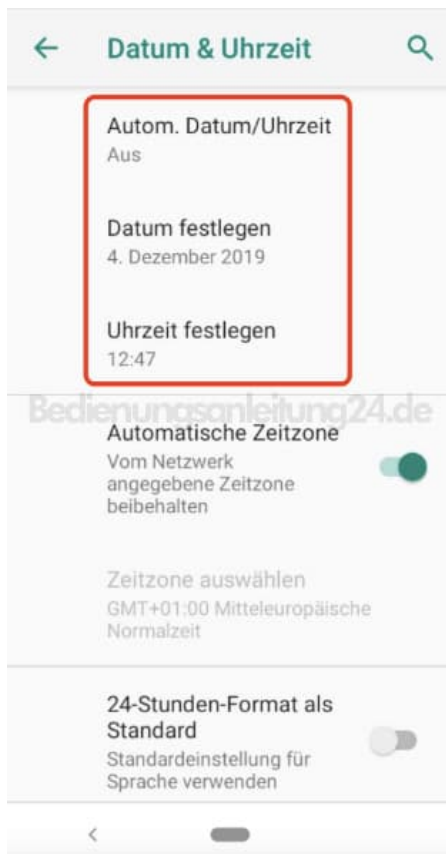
← Datum & Uhrzeit

Autom. Datum/Uhrzeit
Aus

Datum festlegen
4. Dezember 2019

Uhrzeit festlegen
12:47

Bedienungsanleitung24.de

Automatische Zeitzone
Vom Netzwerk angegebene Zeitzone beibehalten

Zeitzone auswählen
GMT+01:00 Mitteleuropäische Normalzeit

24-Stunden-Format als Standard
Standardeinstellung für Sprache verwenden

<